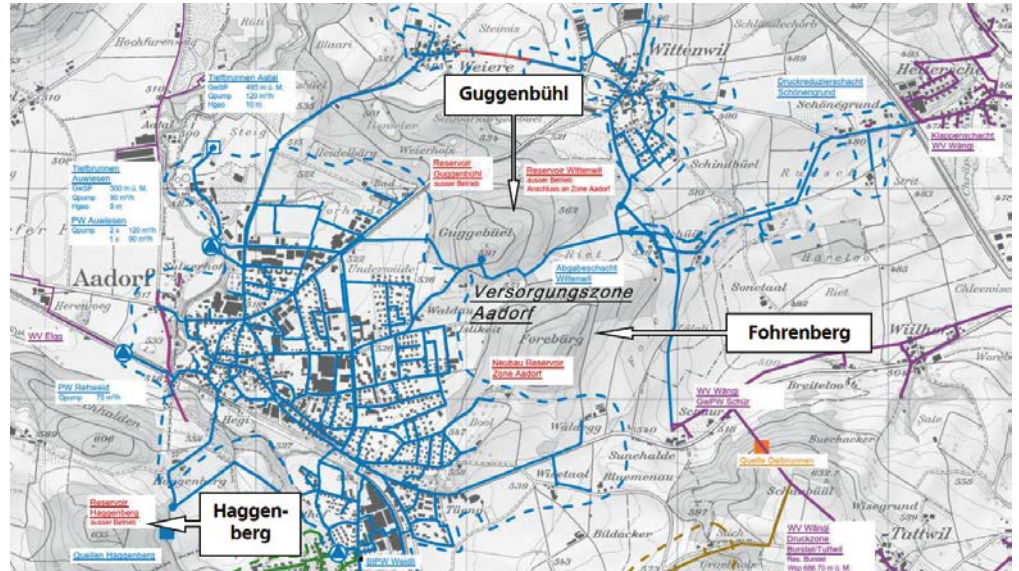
Guggenbühl

Fohrenberg

Haggenberg

Versorgungszone Aadorf

Tiefbrunnen Aatal
GwSP 493 m ü. M.
Qpump 120 m³/h
Hgeo 10 m

Tiefbrunnen Auwiesen
GwSP 500 m ü. M.
Qpump 90 m³/h
Hgeo 5 m

PW Auwiesen
Qpump 2 x 120 m³/h
1 x 90 m³/h

Reservoir Guggenbühl
ausser Betrieb

Reservoir Wittenwil
ausser Betrieb
Anschluss an Zone Aadorf

Druckreduzierschacht Schönengrund

Klappenschacht WV Wängi

Abgabeschacht Wittenwil

WV Elgg

PW Rehweid
Qpump 75 m³/h

Neubau Reservoir Zone Aadorf

WV Wängi
GwPW Schür

Quelle Oelbrunnen

Reservoir Haggenberg
ausser Betrieb

Quellen Haggenberg

SPW Weiell

WV Wängi
Druckzone
Burstel/Tuttwil
Res. Burstel
Wsp 686.75 m ü. M.

Hochfurenweg
Blaari
Steinis
Weiere
Wittenwil
Schlossächerb
Heiterschen
Schönegrund
Steig
Aatal
Heidelbärg
Weierhole
Schinbüel
Rüti
Ruetsch
Strit
Guggebüel
Riet
Hänetoo
Aadorf
Herenweg
Underwiide
Sonetaal
Riet
Chleewiese
Wilhen
Forebärg
Breiteloo
Worels
Waldegg
Buechacker
Schür
Sunehalde
Wiisetnei
Blumenau
Bool
Wäldegg
Schuebüel
Wisegrund
Tuttwil
Bildacker
Tiltenau
Hegi
Haggenberg
Hochhalden
Wiese
510
535
536
500
562
526
533
589
547
526
559
539
549
580
537
613
635
597
573
518
489
476
474